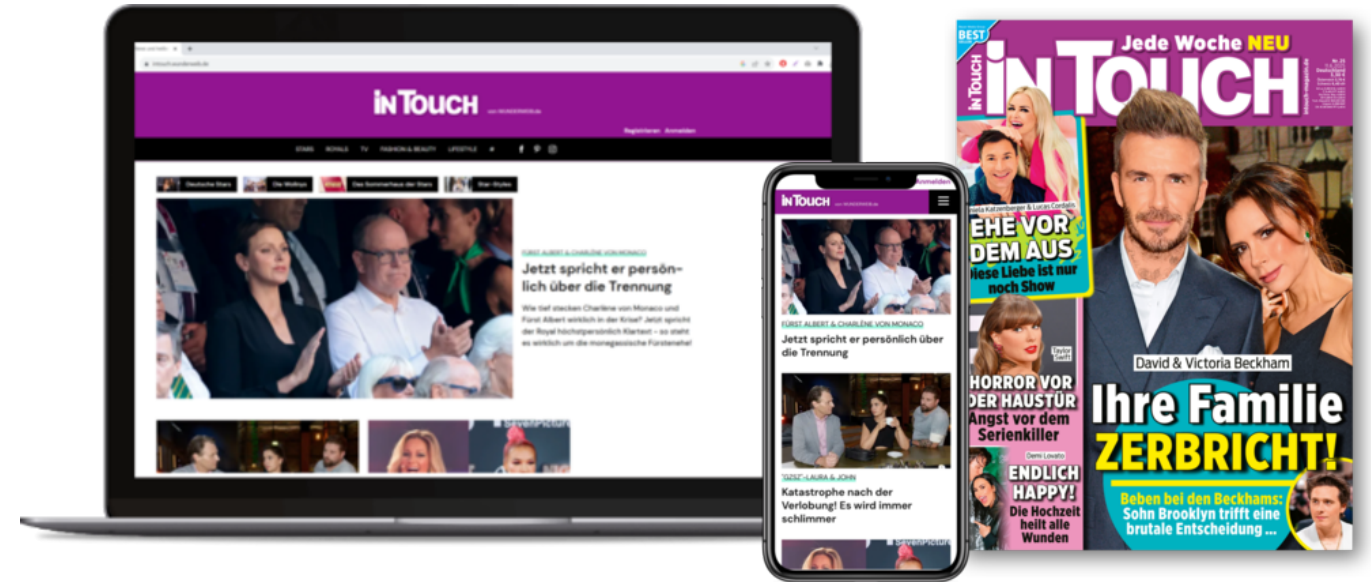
intouch.wunderweib.de

InTouch

Registrieren Anmelden

STARS ROYALS TV FASHION & BEAUTY LIFESTYLE

Deutsche Stars Die Wollnys Das Sommerhaus der Stars Star-Styles

FÜRST ALBERT & CHARLÈNE VON MONACO

Jetzt spricht er persönlich über die Trennung

Wie tief stecken Charlène von Monaco und Fürst Albert wirklich in der Krise? Jetzt spricht der Royal höchstpersönlich Klartext - so steht es wirklich um die monegassische Fürstenehe!

InTouch

Anmelden

FÜRST ALBERT & CHARLÈNE VON MONACO

Jetzt spricht er persönlich über die Trennung

"GZSZ"-LAURA & JOHN

Katastrophe nach der Verlobung! Es wird immer schlimmer

BEST

InTouch

Jede Woche NEU

InTouch

Daniela Katzenberger & Lucas Cordalis

EHE VOR DEM AUS

Diese Liebe ist nur noch Show

Taylor Swift

HORROR VOR DER HAUSTÜR

Angst vor dem Serienkiller

Demi Lovato

ENDLICH HAPPY!

Die Hochzeit heilt alle Wunden

David & Victoria Beckham

Ihre Familie ZERBRICHT!

Beben bei den Beckhams: Sohn Brooklyn trifft eine brutale Entscheidung ...